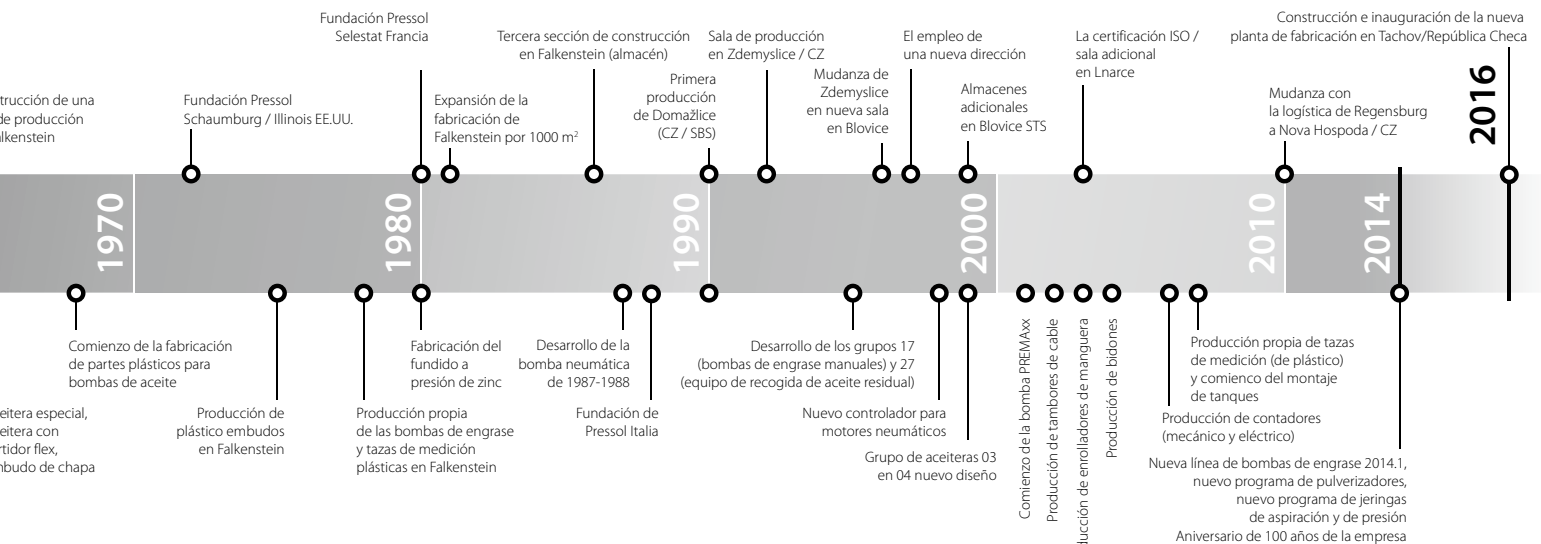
Fundación Pressol Selestat Francia

Tercera sección de construcción en Falkenstein (almacén)

Sala de producción en Zdemyslice / CZ

El empleo de una nueva dirección

La certificación ISO / sala adicional en Lnarce

Construcción e inauguración de la nueva planta de fabricación en Tachov/República Checa

trucción de una de producción lkenstein

Fundación Pressol Schaumburg / Illinois EE.UU.

Expansión de la fabricación de Falkenstein por 1000 m$^2$

Primera producción de Domažlice (CZ / SBS)

Mudanza de Zdemyslice en nueva sala en Blovice

Almacenes adicionales en Blovice STS

Mudanza con la logística de Regensburg a Nova Hospoda / CZ

2016

1970

1980

1990

2000

2010

2014

Comienzo de la fabricación de partes plásticos para bombas de aceite

eitera especial, eitera con rtidor flex, mbudo de chapa

Producción de plástico embudos en Falkenstein

Producción propia de las bombas de engrase y tazas de medición plásticas en Falkenstein

Fabricación del fundido a presión de zinc

Desarrollo de la bomba neumática de 1987-1988

Fundación de Pressol Italia

Desarrollo de los grupos 17 (bombas de engrase manuales) y 27 (equipo de recogida de aceite residual)

Nuevo controlador para motores neumáticos

Grupo de aceiteras 03 en 04 nuevo diseño

Comienzo de la bomba PREMAxx

Producción de tambores de cable

ducción de enrolladores de manguera

Producción de bidones

Producción de contadores (mecánico y eléctrico)

Producción propia de tazas de medición (de plástico) y comienco del montaje de tanques

Nueva línea de bombas de engrase 2014.1, nuevo programa de pulverizadores, nuevo programa de jeringas de aspiración y de presión Aniversario de 100 años de la empresa